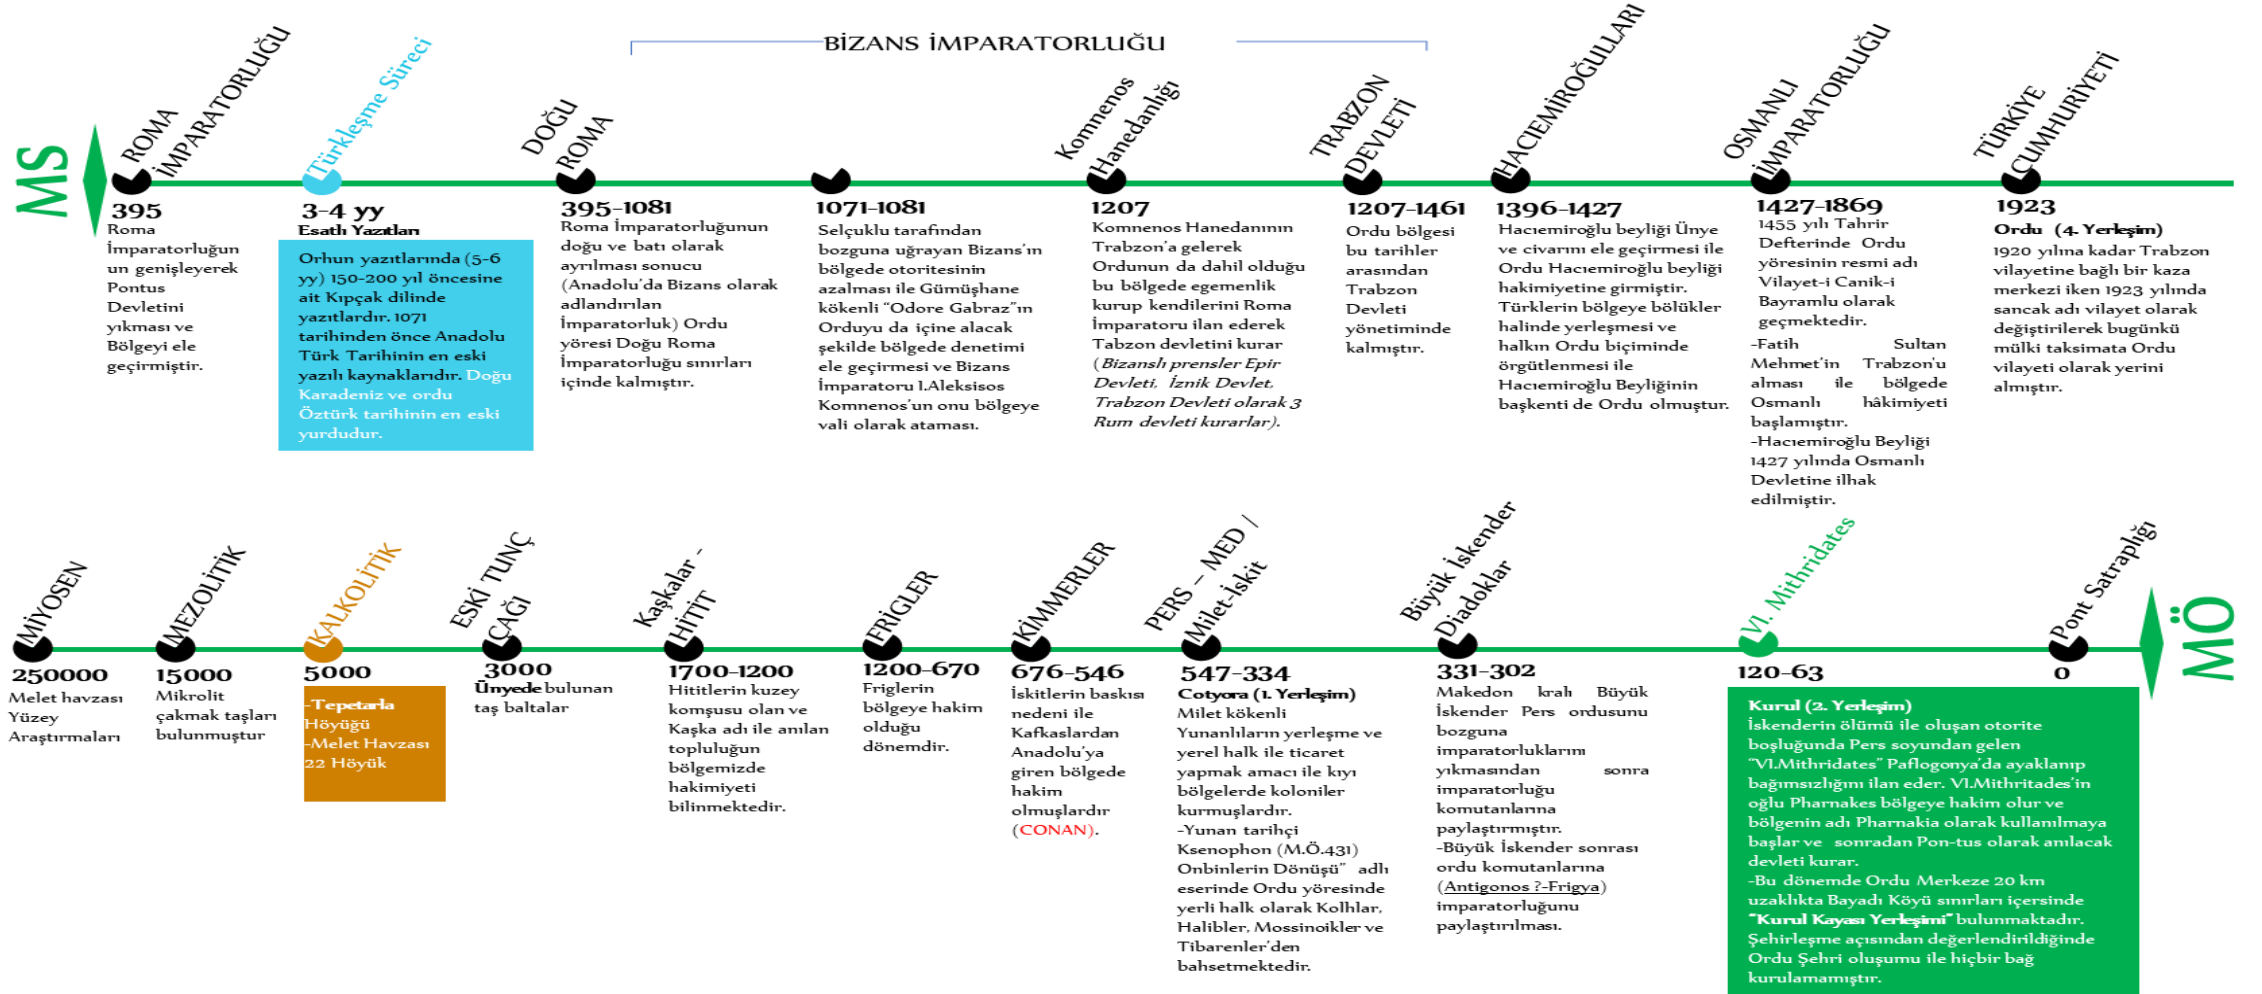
BİZANS İMPARATORLUĞU

MS

ROMA İMPARATORLUĞU
395
Roma İmparatorluğun un genişleyerek Pontus Devletini yıkması ve Bölgeyi ele geçirmiştir.

Türkleşme Süreci
3-4 yy
Esatlı Yazıtları
Orhun yazıtlarında (5-6 yy) 150-200 yıl öncesine ait Kıpçak dilinde yazıtlardır. 1071 tarihinden önce Anadolu Türk Tarihinin en eski yazılı kaynaklarıdır. Doğu Karadeniz ve ordu Öztürk tarihinin en eski yurdudur.

DOĞU ROMA
395-1081
Roma İmparatorluğunun doğu ve batı olarak ayrılması sonucu (Anadolu'da Bizans olarak adlandırılan İmparatorluk) Ordu yöresi Doğu Roma İmparatorluğu sınırları içinde kalmıştır.

1071-1081
Selçuklu tarafından bozguna uğrayan Bizans'ın bölgede otoritesinin azalması ile Gümüşhane kökenli "Odore Gabraz"ın Orduyu da içine alacak şekilde bölgede denetimi ele geçirmesi ve Bizans İmparatoru I.Aleksisos Komnenos'un onu bölgeye vali olarak ataması.

Komnenos Hanedanlığı
1207
Komnenos Hanedanının Trabzon'a gelerek Ordunun da dahil olduğu bu bölgede egemenlik kurup kendilerini Roma İmparatoru ilan ederek Tabzon devletini kurar (Bizanslı prensler Epir Devleti, İznik Devlet, Trabzon Devleti olarak 3 Rum devleti kurarlar).

TRABZON DEVLETİ
1207-1461
Ordu bölgesi bu tarihler arasından Trabzon Devleti yönetiminde kalmıştır.

HACIEMİROĞULLARI
1396-1427
Hacıemiroğlu beyliği Ünye ve civarını ele geçirmesi ile Ordu Hacıemiroğlu beyliği hakimiyetine girmiştir. Türklerin bölgeye bölükler halinde yerleşmesi ve halkın Ordu biçiminde örgütlenmesi ile Hacıemiroğlu Beyliğinin başkenti de Ordu olmuştur.

OSMANLI İMPARATORLUĞU
1427-1869
1455 yılı Tahrir Defterinde Ordu yöresinin resmi adı Vilayet-i Canik-i Bayramlu olarak geçmektedir.
-Fatih Sultan Mehmet'in Trabzon'u alması ile bölgede Osmanlı hâkimiyeti başlamıştır.
-Hacıemiroğlu Beyliği 1427 yılında Osmanlı Devletine ilhak edilmiştir.

TÜRKİYE CUMHURİYETİ
1923
Ordu (4. Yerleşim)
1920 yılına kadar Trabzon vilayetine bağlı bir kaza merkezi iken 1923 yılında sancak adı vilayet olarak değiştirilerek bugünkü mülki taksimata Ordu vilayeti olarak yerini almıştır.

MİYOSEN
250000
Melet havzası Yüzey Araştırmaları

MEZOLİTİK
15000
Mikrolit çakmak taşları bulunmuştur

KALKOLİTİK
5000
-Tepetarla Höyüğü
-Melet Havzası 22 Höyük

ESKİ TUNÇ ÇAĞI
3000
Ünyede bulunan taş baltalar

Kaşkalar - HİTİT
1700-1200
Hititlerin kuzey komşusu olan ve Kaşka adı ile anılan topluluğun bölgemizde hakimiyeti bilinmektedir.

FRİGLER
1200-670
Friglerin bölgeye hakim olduğu dönemdir.

KİMMERLER
676-546
İskitlerin baskısı nedeni ile Kafkaslardan Anadolu'ya giren bölgede hakim olmuşlardır (CONAN).

PERS – MED / Milet-İskit
547-334
Cotyora (1. Yerleşim)
Milet kökenli Yunanlıların yerleşme ve yerel halk ile ticaret yapmak amacı ile kıyı bölgelerde koloniler kurmuşlardır.
-Yunan tarihçi Ksenophon (M.Ö.431) Onbinlerin Dönüşü" adlı eserinde Ordu yöresinde yerli halk olarak Kolhlar, Halibler, Mossinoikler ve Tibarenler'den bahsetmektedir.

Büyük İskender Diadoklar
331-302
Makedon kralı Büyük İskender Pers ordusunu bozguna imparatorluklarını yıkmasından sonra imparatorluğu komutanlarına paylaştırmıştır.
-Büyük İskender sonrası ordu komutanlarına (Antigonos ?-Frigya) imparatorluğunu paylaştırılması.

VI. Mithridates
120-63
Kurul (2. Yerleşim)
İskenderin ölümü ile oluşan otorite boşluğunda Pers soyundan gelen "VI.Mithridates" Paflogonya'da ayaklanıp bağımsızlığını ilan eder. VI.Mithritades'in oğlu Pharnakes bölgeye hakim olur ve bölgenin adı Pharnakia olarak kullanılmaya başlar ve sonradan Pon-tus olarak anılacak devleti kurar.
-Bu dönemde Ordu Merkeze 20 km uzaklıkta Bayadı Köyü sınırları içersinde "Kurul Kayası Yerleşimi" bulunmaktadır.
Şehirleşme açısından değerlendirildiğinde Ordu Şehri oluşumu ile hiçbir bağ kurulamamıştır.

Pont Satraplığı
0

MÖ